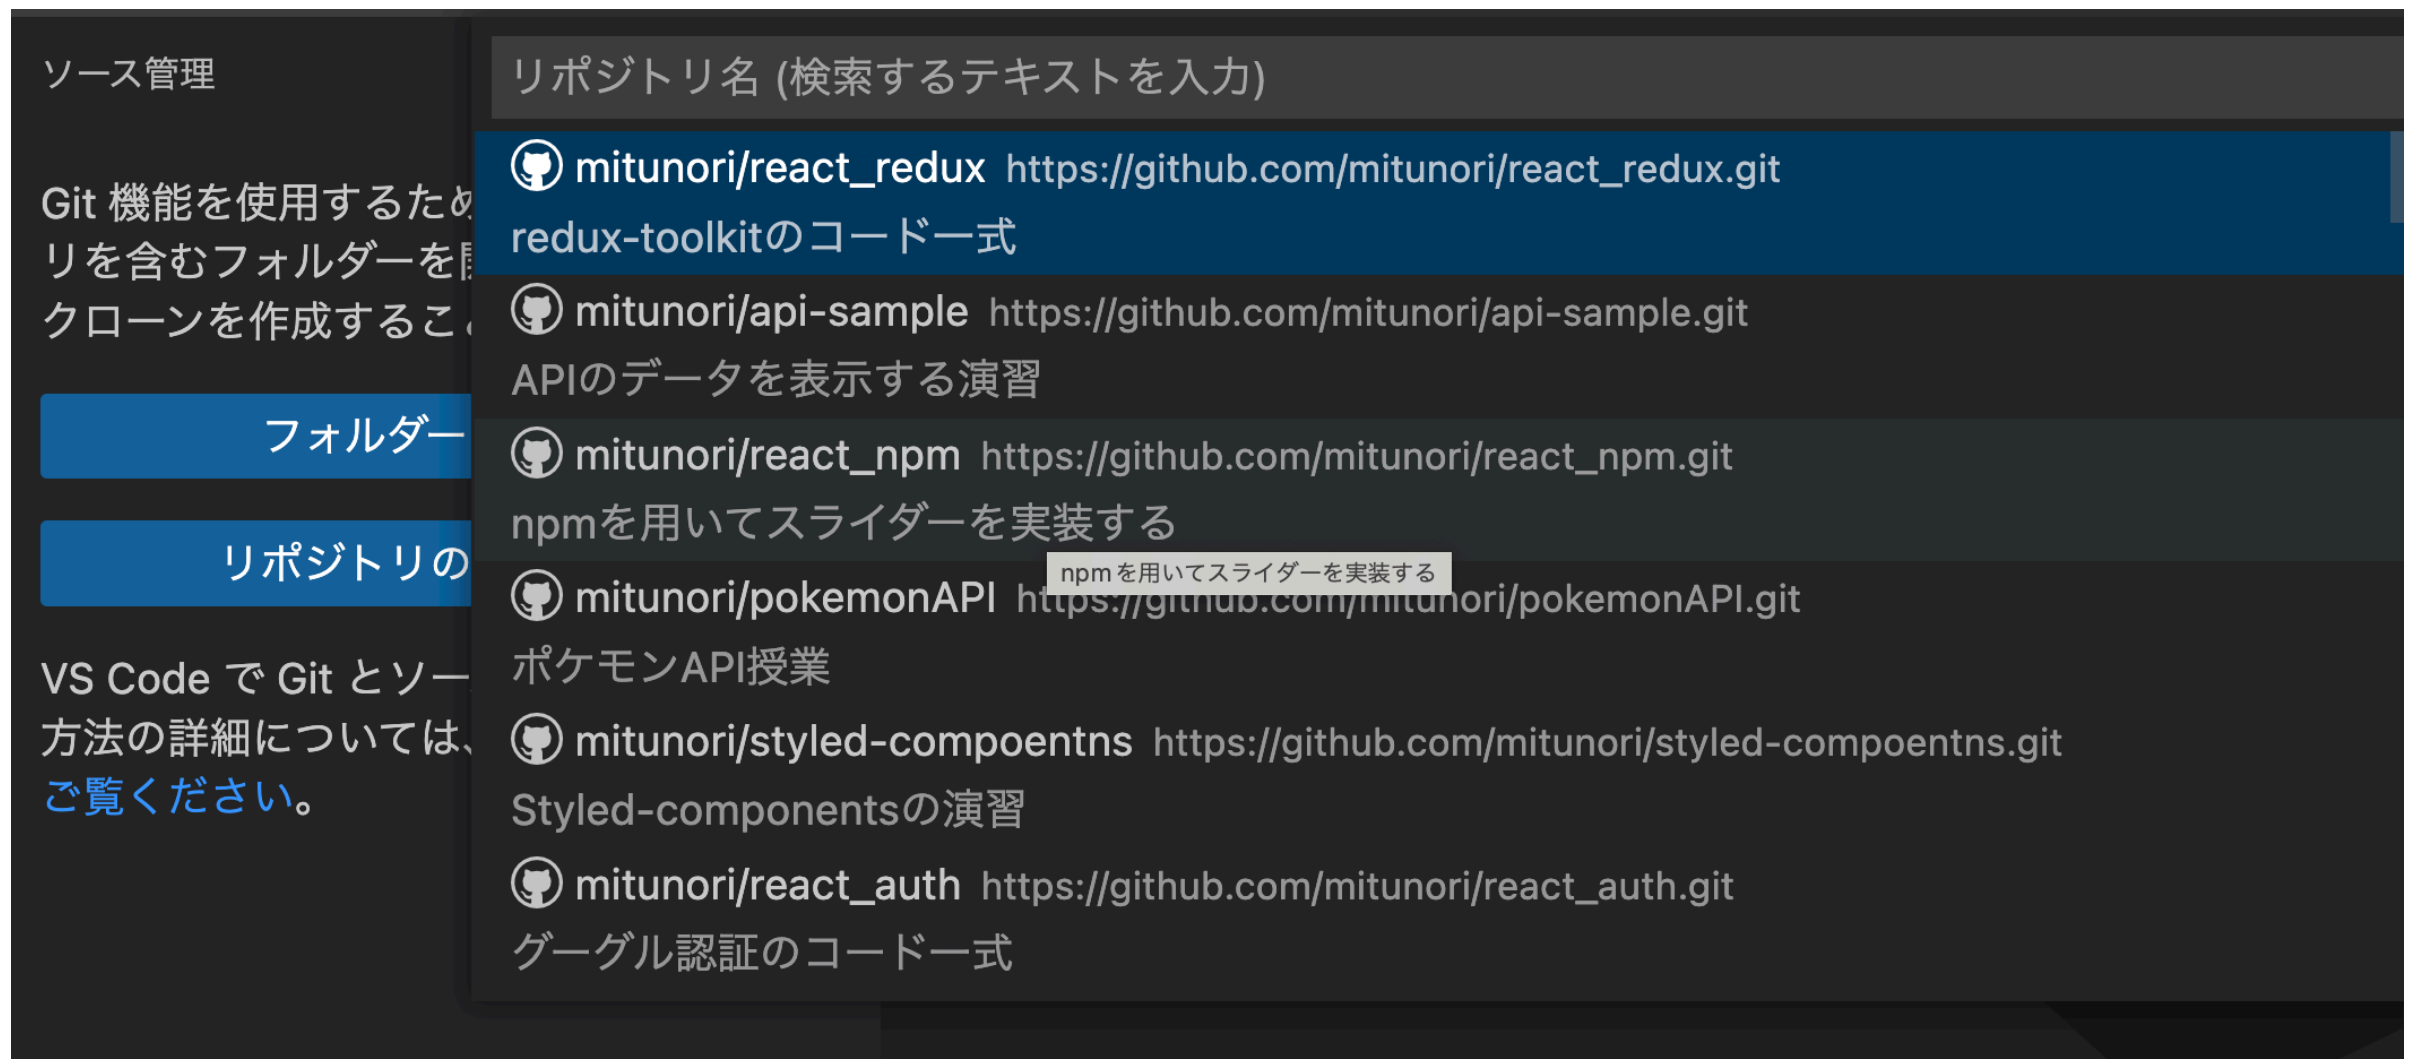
ソース管理

Git 機能を使用するため
リを含むフォルダーを開
クローンを作成するこ

フォルダー

リポジトリの

VS Code で Git とソー
方法の詳細については、
ご覧ください。

リポジトリ名 (検索するテキストを入力)

mitunori/react_redux https://github.com/mitunori/react_redux.git
redux-toolkitのコード一式

mitunori/api-sample https://github.com/mitunori/api-sample.git
APIのデータを表示する演習

mitunori/react_npm https://github.com/mitunori/react_npm.git
npmを用いてスライダーを実装する

npmを用いてスライダーを実装する

mitunori/pokemonAPI https://github.com/mitunori/pokemonAPI.git
ポケモンAPI授業

mitunori/styled-compoentns https://github.com/mitunori/styled-compoentns.git
Styled-componentsの演習

mitunori/react_auth https://github.com/mitunori/react_auth.git
グーグル認証のコード一式